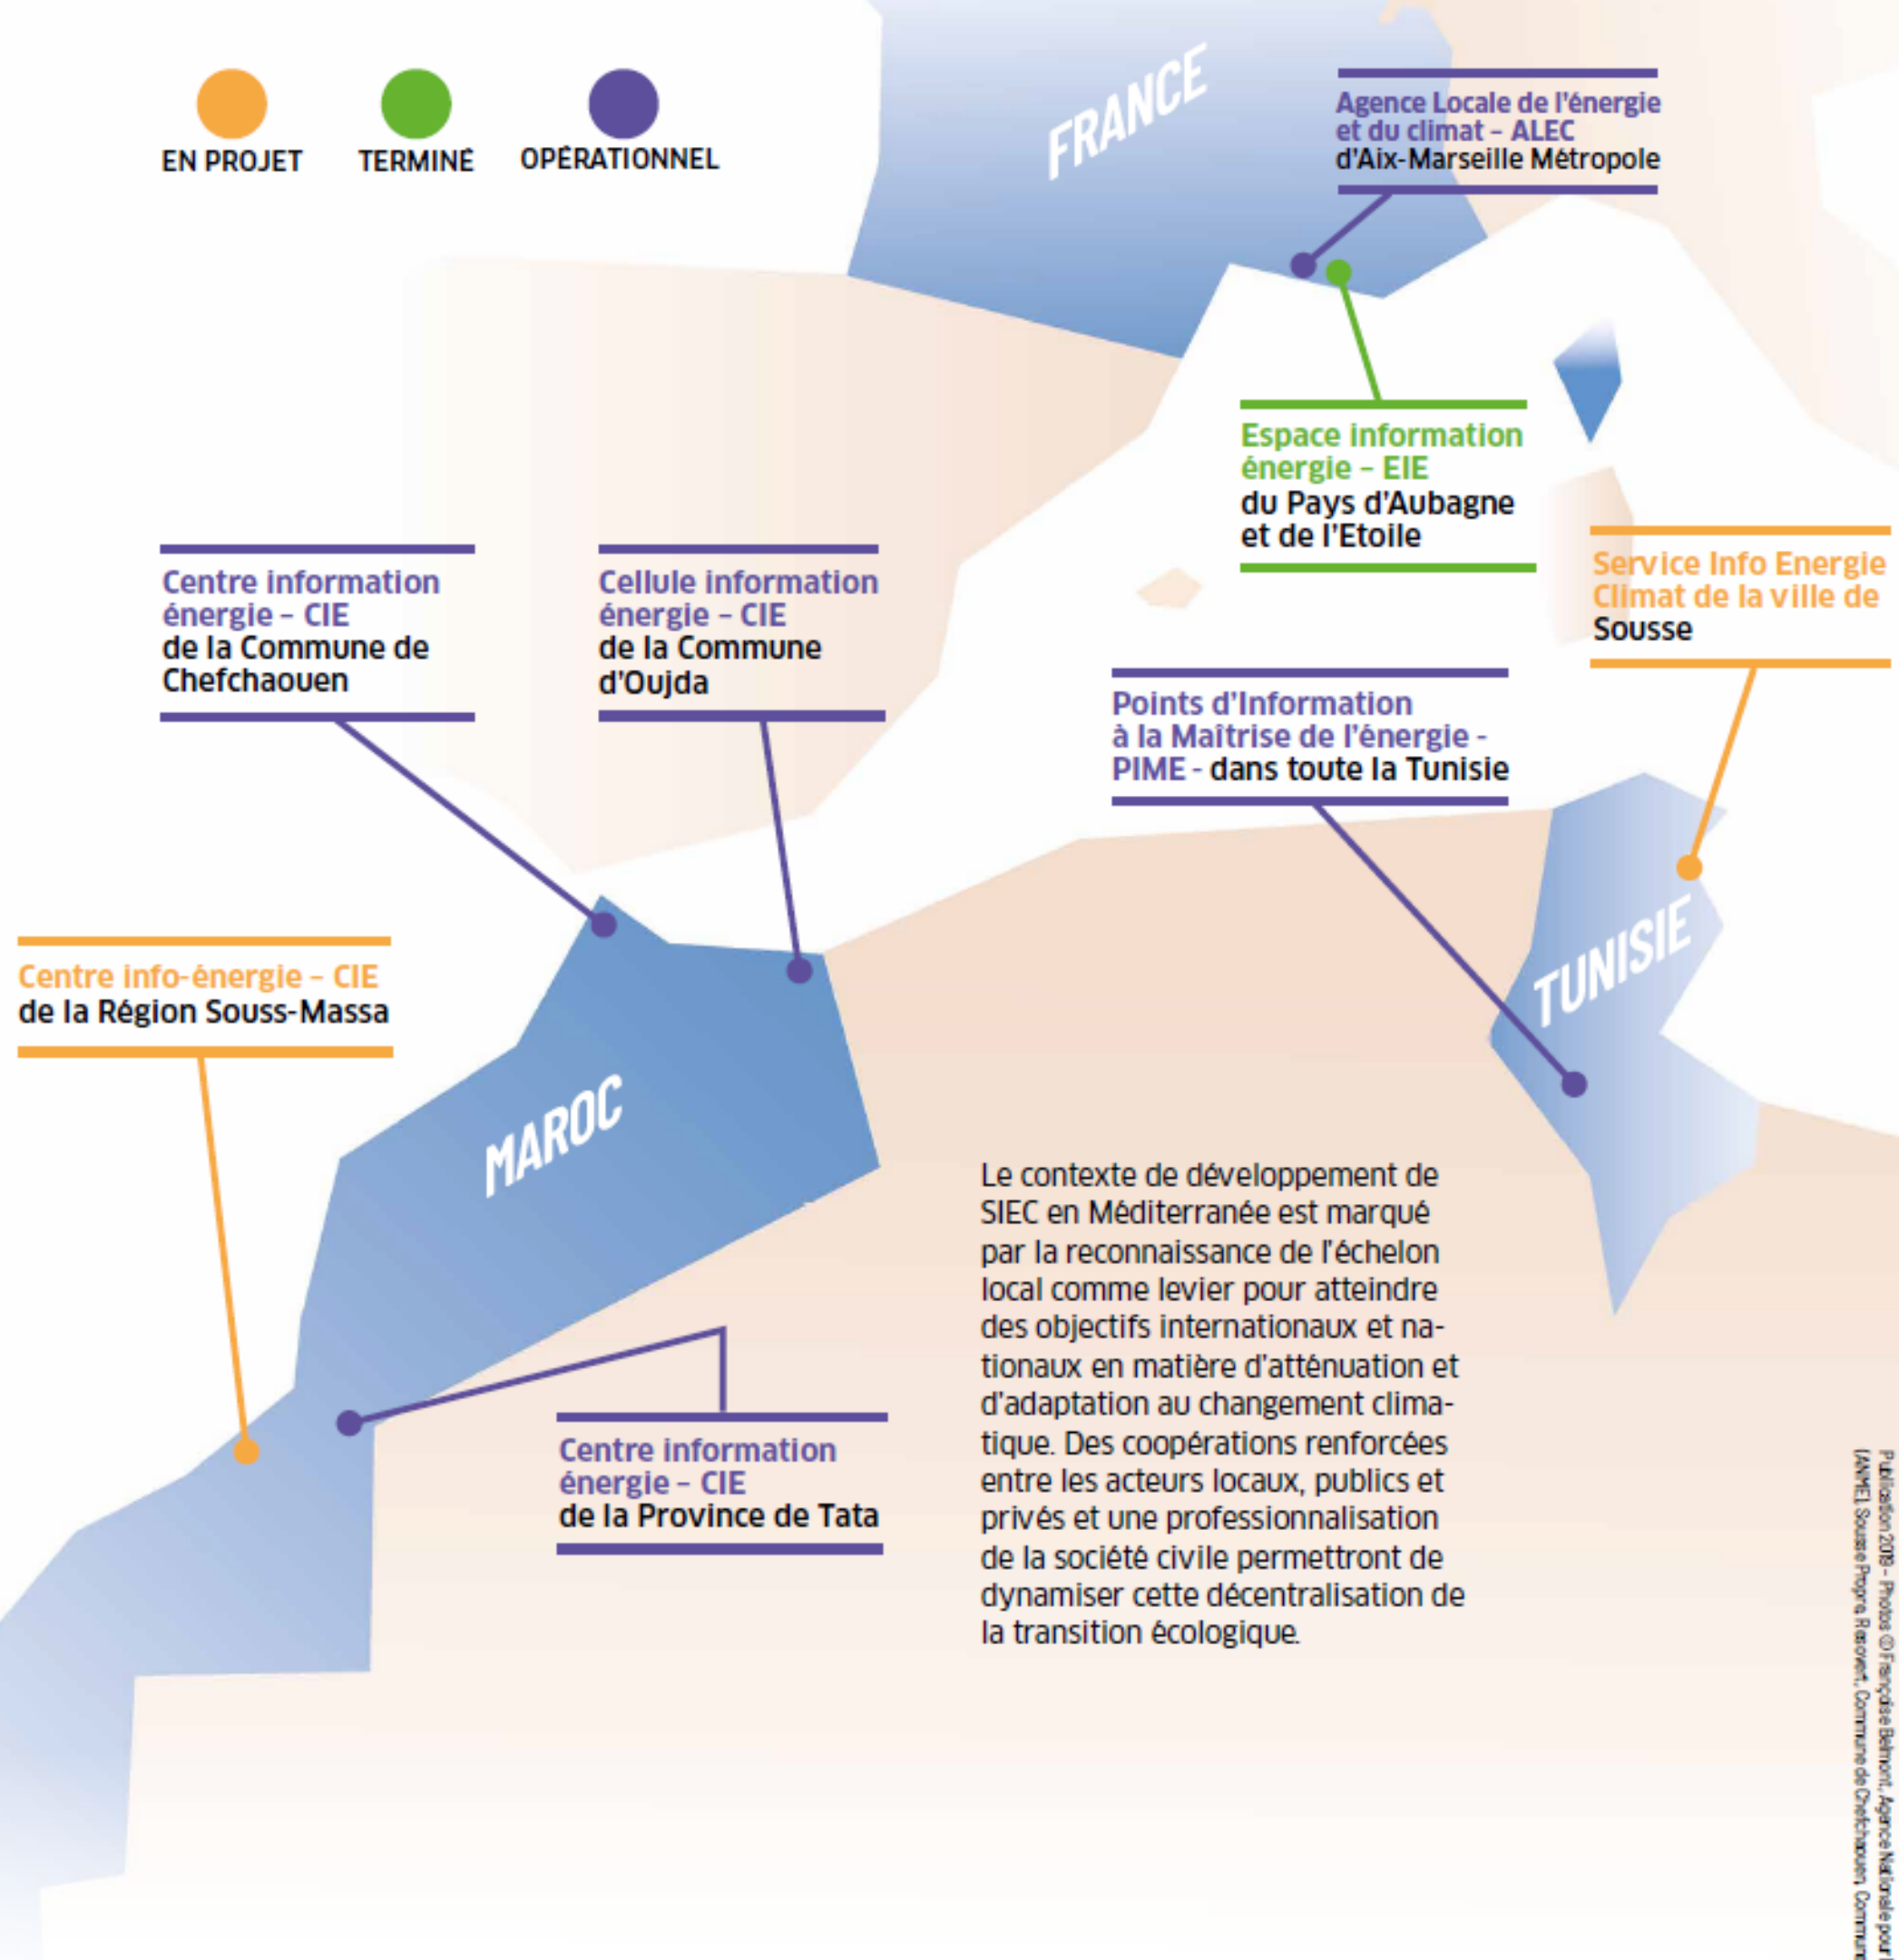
EN PROJET
TERMINÉ
OPÉRATIONNEL

FRANCE

Agence Locale de l'énergie et du climat – ALEC d'Aix-Marseille Métropole

Espace information énergie – EIE du Pays d'Aubagne et de l'Etoile

Service Info Energie Climat de la ville de Sousse

Centre information énergie – CIE de la Commune de Chefchaouen

Cellule information énergie – CIE de la Commune d'Oujda

Points d'Information à la Maîtrise de l'énergie - PIME - dans toute la Tunisie

Centre info-énergie – CIE de la Région Souss-Massa

MAROC

TUNISIE

Centre information énergie – CIE de la Province de Tata

Le contexte de développement de SIEC en Méditerranée est marqué par la reconnaissance de l'échelon local comme levier pour atteindre des objectifs internationaux et nationaux en matière d'atténuation et d'adaptation au changement climatique. Des coopérations renforcées entre les acteurs locaux, publics et privés et une professionnalisation de la société civile permettront de dynamiser cette décentralisation de la transition écologique.

Publication 2019 – Photos © Françoise Belmont, Agence Nationale pour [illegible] (ANME) Sousse Propre Renovert, Commune de Chefchaouen, Commune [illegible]